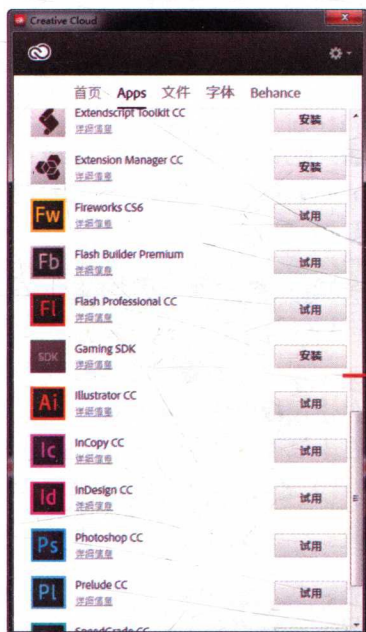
Creative Cloud

首页 Apps 文件 字体 Behance

Extendscript Toolkit CC
详细信息
安装

Extension Manager CC
详细信息
安装

Fw
Fireworks CS6
详细信息
试用

Fb
Flash Builder Premium
详细信息
试用

Fl
Flash Professional CC
详细信息
试用

SDK
Gaming SDK
详细信息
安装

Ai
Illustrator CC
详细信息
试用

Ic
InCopy CC
详细信息
试用

Id
InDesign CC
详细信息
试用

Ps
Photoshop CC
详细信息
试用

Pl
Prelude CC
详细信息
试用

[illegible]